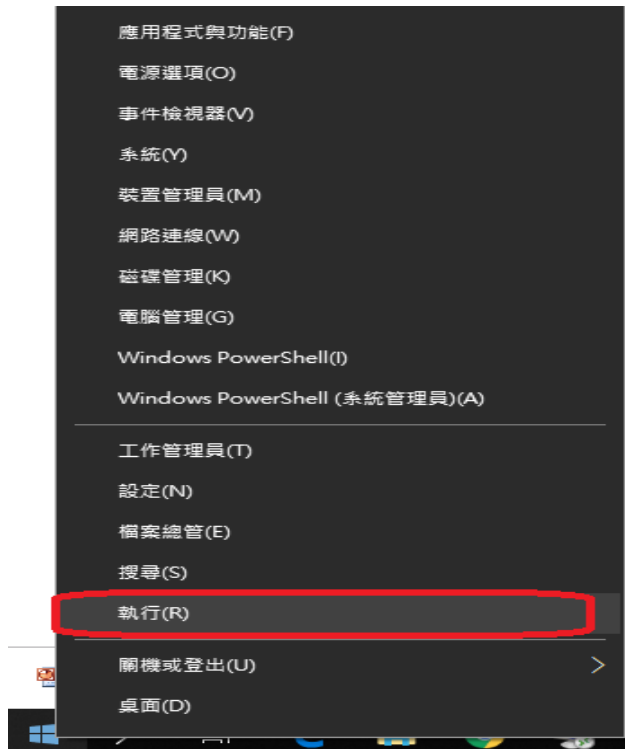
應用程式與功能(F)
電源選項(O)
事件檢視器(V)
系統(Y)
裝置管理員(M)
網路連線(W)
磁碟管理(K)
電腦管理(G)
Windows PowerShell(I)
Windows PowerShell (系統管理員)(A)

工作管理員(T)
設定(N)
檔案總管(E)
搜尋(S)
執行(R)

關機或登出(U)
桌面(D)